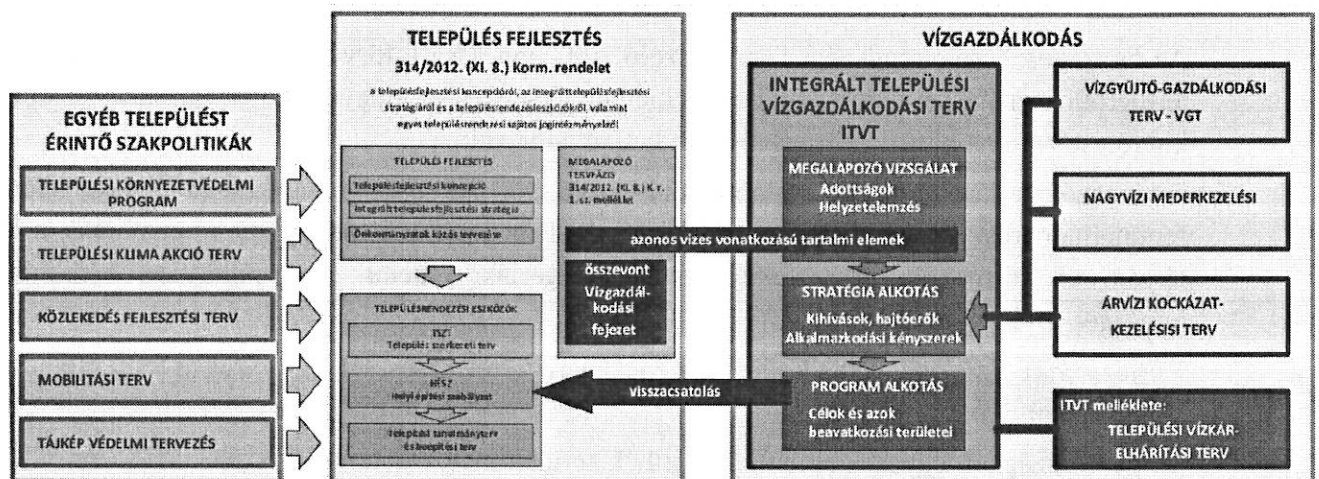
EGYÉB TELEPÜLÉST ÉRINTŐ SZAKPOLITIKÁK

TELEPÜLÉSI KÖRNYEZETVÉDELMI PROGRAM

TELEPÜLÉSI KLIMA AKCIÓ TERV

KÖZLEKEDÉS FEJLESZTÉSI TERV

MOBILITÁSI TERV

TÁJKÉP VÉDELMI TERVEZÉS

TELEPÜLÉS FEJLESZTÉS

314/2012. (XI. 8.) Korm. rendelet

a településfejlesztési koncepcióról, az integrált településfejlesztési stratégiáról és a településrendezési eszközökről, valamint egyes településrendezési sajátos jogintézményekről

TELEPÜLÉS FEJLESZTÉS

Településfejlesztési koncepció

Integrált településfejlesztési stratégia

Önkormányzatok közös tervezése

MEGALAPOZÓ TERVFÁZIS 314/2012. (XI. 8.) K r. 1. sz. melléklet

összevont Vízgazdálkodási fejezet

TELEPÜLÉSRENDEZÉSI ESZKÖZÖK

TSZT Település szerkezeti terv

HÉSZ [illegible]

Települési szabályozási terv és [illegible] terv

VÍZGAZDÁLKODÁS

INTEGRÁLT TELEPÜLÉSI VÍZGAZDÁLKODÁSI TERV ITVT

MEGALAPOZÓ VIZSGÁLAT Adottságok Helyzetelemzés

azonos vizes vonatkozású tartalmi elemek

STRATÉGIA ALKOTÁS Kihívások, hajtóerők Alkalmazkodási kényszerek

visszacsatolás

PROGRAM ALKOTÁS Célok és azok beavatkozási területei

VÍZGYŰJTŐ-GAZDÁLKODÁSI TERV - VGT

NAGYVÍZI MEDERKEZELÉSI

ÁRVÍZI KOCKÁZAT-KEZELÉSISI TERV

ITVT melléklete: TELEPÜLÉSI VÍZKÁR-ELHÁRÍTÁSI TERV